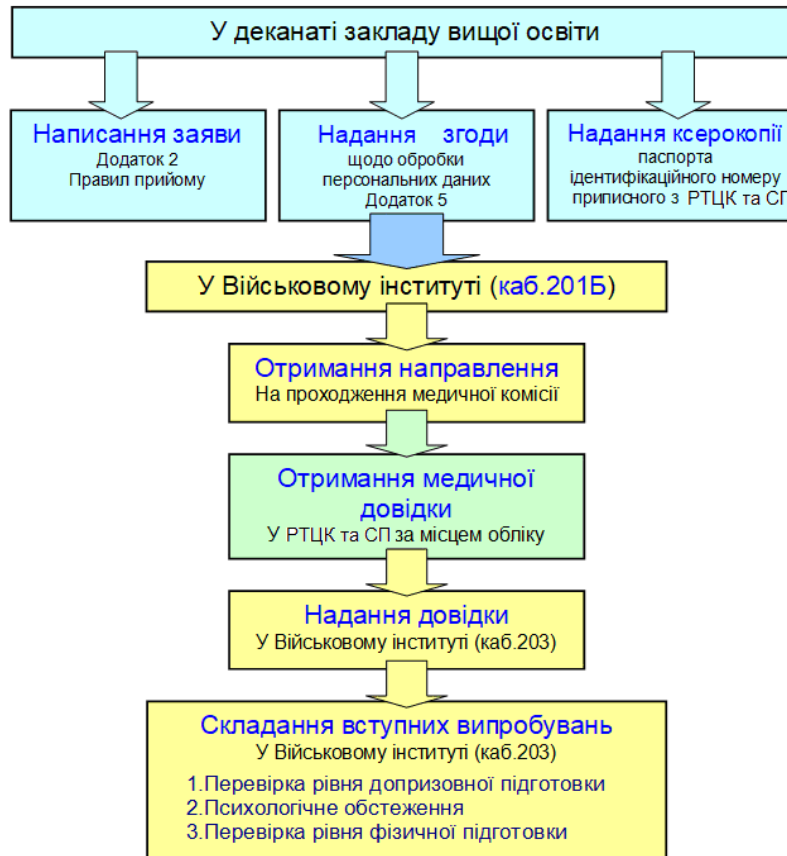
У деканаті закладу вищої освіти

Написання заяви
Додаток 2
Правил прийому

Надання згоди
щодо обробки персональних даних
Додаток 5

Надання ксерокопії
паспорта
ідентифікаційного номеру
приписного з РТЦК та СП

У Військовому інституті (каб.201Б)

Отримання направлення
На проходження медичної комісії

Отримання медичної довідки
У РТЦК та СП за місцем обліку

Надання довідки
У Військовому інституті (каб.203)

Складання вступних випробувань
У Військовому інституті (каб.203)
1.Перевірка рівня допризовної підготовки
2.Психологічне обстеження
3.Перевірка рівня фізичної підготовки